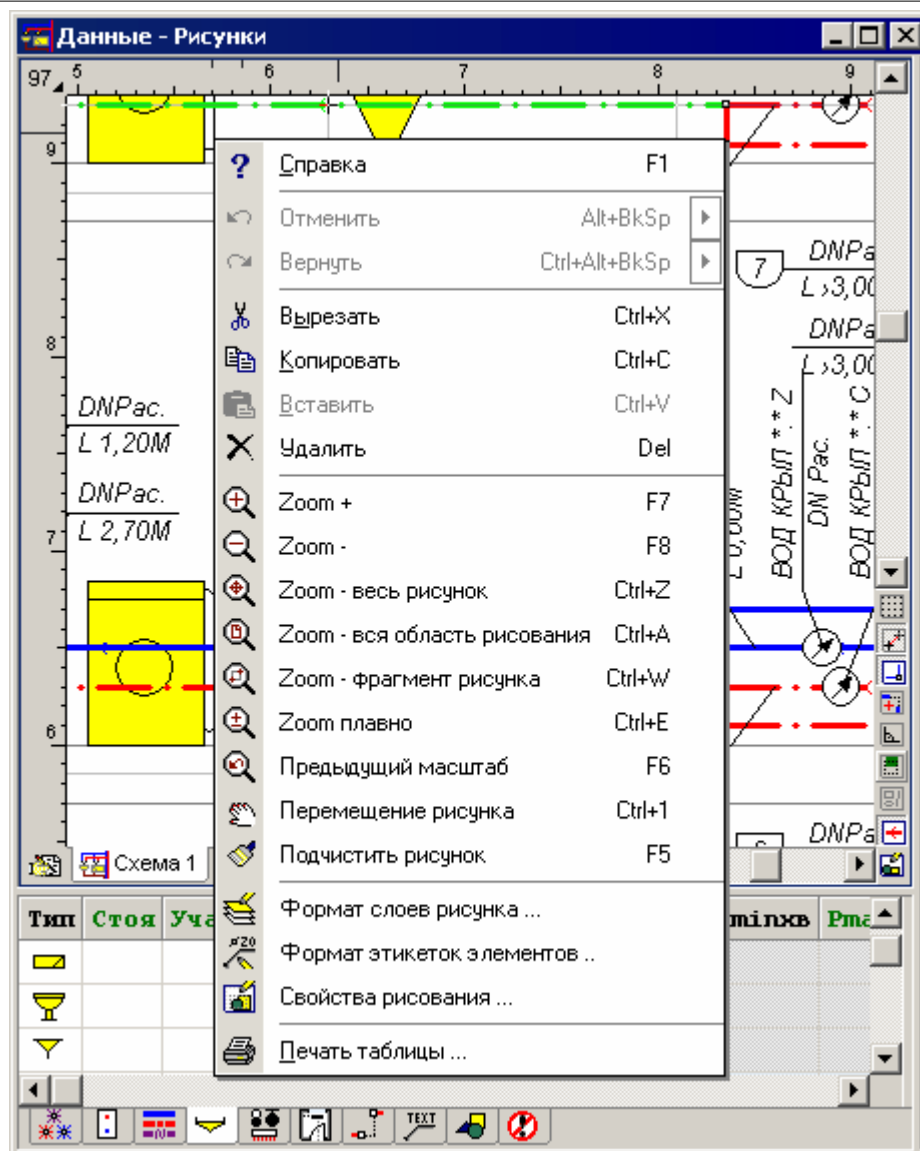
Данные - Рисунки

97 5 6 7 8 9

9

8

7

6

DNPac.
L 1,20M

DNPac.
L 2,70M

7 DNPa
L ›3,0(

DNPa
L ›3,0(

ВОД КРЫЛ **Z
DN Pac.
ВОД КРЫЛ **C
L 0,00M

DNPa

Справка F1
Отменить Alt+BkSp
Вернуть Ctrl+Alt+BkSp
Вырезать Ctrl+X
Копировать Ctrl+C
Вставить Ctrl+V
Удалить Del
Zoom + F7
Zoom - F8
Zoom - весь рисунок Ctrl+Z
Zoom - вся область рисования Ctrl+A
Zoom - фрагмент рисунка Ctrl+W
Zoom плавно Ctrl+E
Предыдущий масштаб F6
Перемещение рисунка Ctrl+1
Подчистить рисунок F5
Формат слоев рисунка ...
Формат этикеток элементов ..
Свойства рисования ...
Печать таблицы ...

Схема 1

Тип Стоя Уча minxв Pma

TEXT